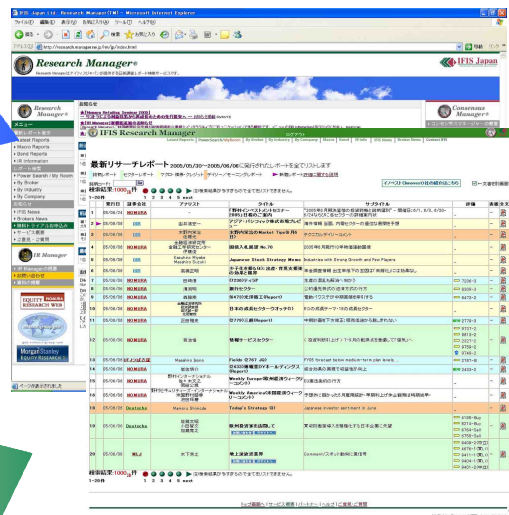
IFIS Japan Ltd. : Research Manager(TM) - Microsoft Internet Explorer
ファイル(F) 編集(E) 表示(V) お気に入り(A) ツール(T) ヘルプ(H)
戻る 検索 お気に入り
アドレス(D) http://research.ecresearch.jp/fm/jp/index.html

Research Manager®
Research Managerはアイフィスジャパンが提供する金融関連レポート情報サービスです。
IFIS Japan

Research Manager®
Consensus Manager®

IFIS Research Manager

最新リサーチレポート

Morgan Stanley Equity Research

| | 発行日 | 証券会社 | アナリスト | タイトル | サブタイトル | 評価 | 表 |
|---|---|---|---|---|---|---|---|
| 1 | 05/06/24 | NOMURA | | | | | |
| 2 | 05/06/08 | | | | | | |
| 3 | 05/06/08 | | | | | | |
| 4 | 05/06/08 | NOMURA | | | | | |
| 5 | 05/06/08 | UBS | | Japanese Stock Strategy Memo | | | |
| 6 | 05/06/08 | | | | | | |
| 7 | 05/06/08 | NOMURA | | | | | |
| 8 | 05/06/08 | NOMURA | | | | | |
| 9 | 05/06/08 | NOMURA | | | | | |
| 10 | 05/06/08 | | | | | | |
| 11 | 05/06/08 | | | | | | |
| 12 | 05/06/08 | | | | | | |
| 13 | 05/06/08 | | Masahiro Jouno | Fields 〈2767 JQ〉 | FY05 forecast below medium-term plan levels | | |
| 14 | 05/06/08 | NOMURA | | | | | |
| 15 | 05/06/08 | NOMURA | | Weekly Europe | | | |
| 16 | 05/06/08 | NOMURA | | | | | |
| 17 | 05/06/08 | NOMURA | | Weekly America | | | |
| 18 | 05/06/08 | Deutsche | Mamoru Shimoide | Today's Strategy | Japanese investor sentiment in June | | |
| 19 | 05/06/08 | Deutsche | | | | | |
| 20 | 05/06/08 | MLJ | | | | | |

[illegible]